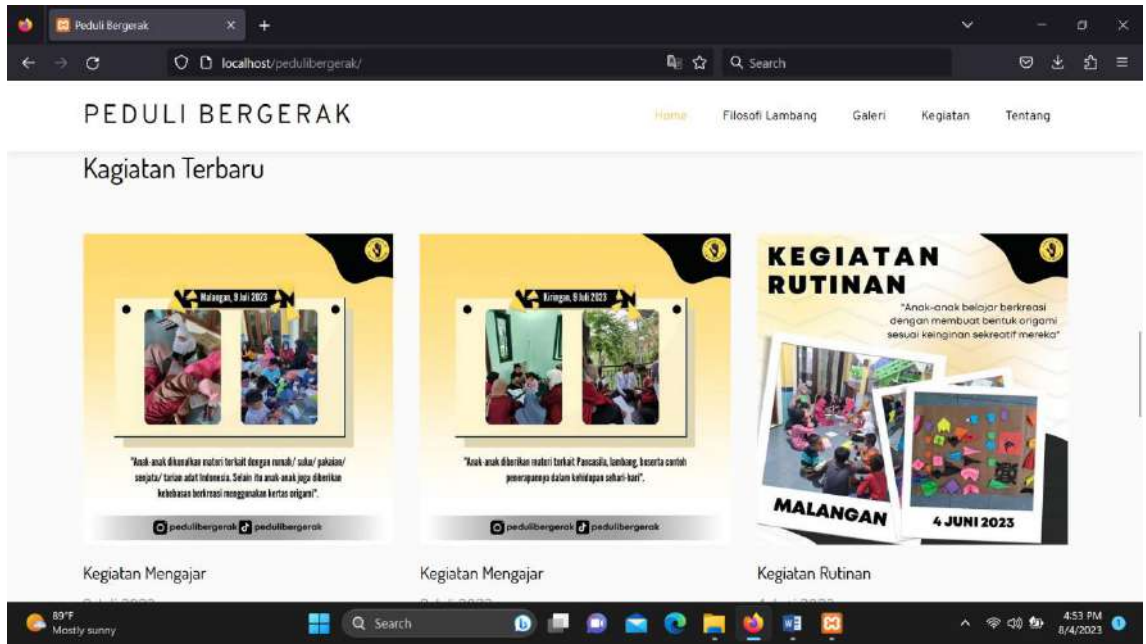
Peduli Bergerak

localhost/pedulibergerak/

Search

PEDULI BERGERAK

Home Filosofi Lambang Galeri Kegiatan Tentang

Kagiatan Terbaru

Malangan, 9 Juli 2023

"Anak-anak dikenalkan materi terkait dengan rumah/ suku/ pakaian/ senjata/ tarian adat Indonesia. Selain itu anak-anak juga diberikan kebebasan berkreasi menggunakan kertas origami".

pedulibergerak pedulibergerak

Kringan, 9 Juli 2023

"Anak-anak diberikan materi terkait Pancasila, lambang, beserta contoh penerapannya dalam kehidupan sehari-hari".

pedulibergerak pedulibergerak

KEGIATAN RUTINAN

"Anak-anak belajar berkreasi dengan membuat bentuk origami sesuai keinginan sekreatif mereka"

MALANGAN

4 JUNI 2023

Kegiatan Mengajar

Kegiatan Mengajar

Kegiatan Rutinan

89°F Mostly sunny

Search

4:53 PM 8/4/2023